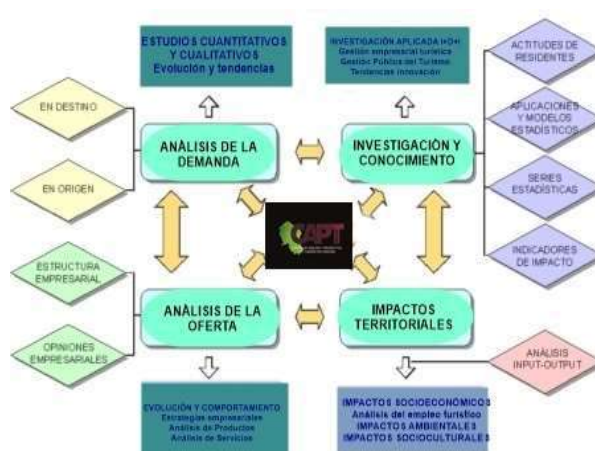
ESTUDIOS CUANTITATIVOS Y CUALITATIVOS
Evolución y tendencias

INVESTIGACIÓN APLICADA I+D+I
Gestión empresarial turística
Gestión Pública del Turismo
Tendencias innovación

EN DESTINO

EN ORIGEN

ANÁLISIS DE LA DEMANDA

INVESTIGACIÓN Y CONOCIMIENTO

ACTITUDES DE RESIDENTES

APLICACIONES Y MODELOS ESTADÍSTICOS

SERIES ESTADÍSTICAS

INDICADORES DE IMPACTO

CAPT
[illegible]

ESTRUCTURA EMPRESARIAL

OPINIONES EMPRESARIALES

ANÁLISIS DE LA OFERTA

IMPACTOS TERRITORIALES

ANÁLISIS INPUT-OUTPUT

EVOLUCIÓN Y COMPORTAMIENTO
Estrategias empresariales
Análisis de Productos
Análisis de Servicios

IMPACTOS SOCIOECONÓMICOS
Análisis del empleo turístico
IMPACTOS AMBIENTALES
IMPACTOS SOCIOCULTURALES